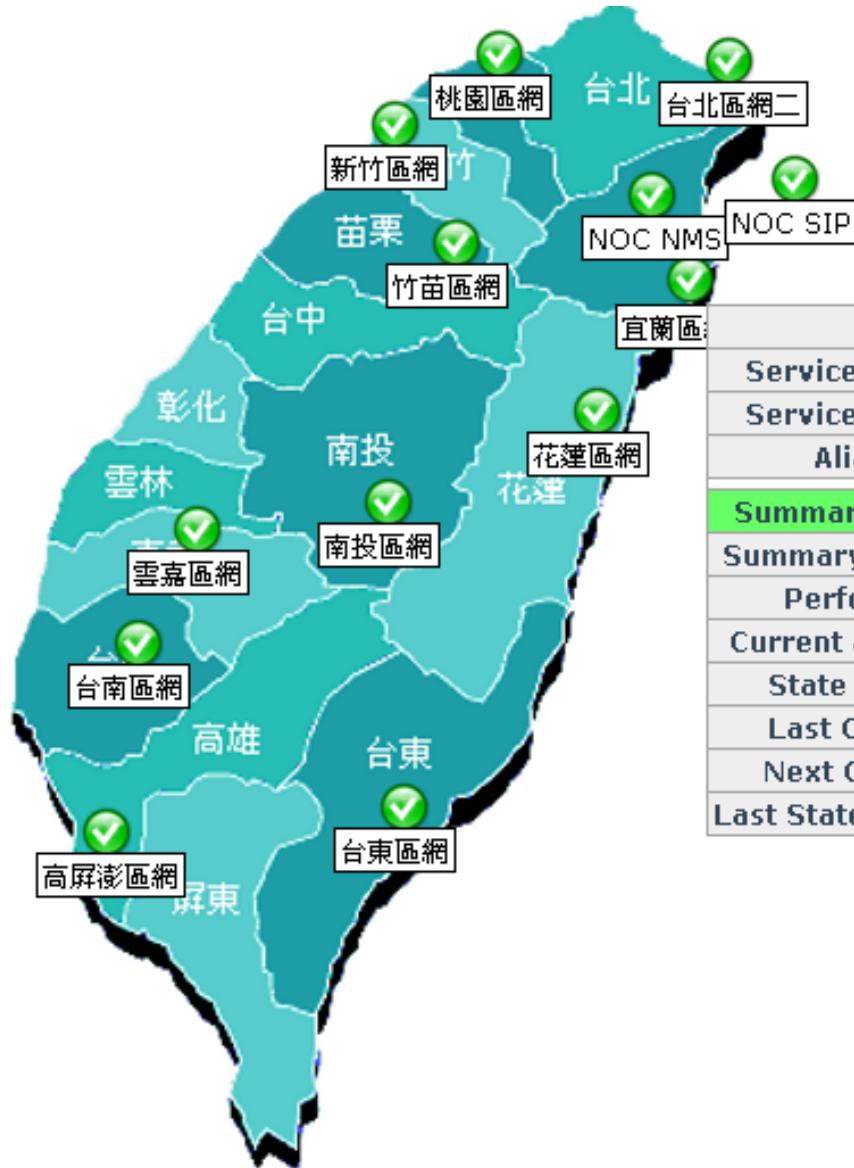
桃園區網
台北
台北區網二
新竹區網
竹
NOC NMS
NOC SIP
苗栗
竹苗區網
台中
宜蘭區
彰化
南投
花蓮區網
雲林
花蓮
南投區網
雲嘉區網
台南區網
高雄
台東
台東區網
高屏澎區網
屏東

Service
Service
Ali
Summar
Summary
Perfo
Current
State
Last C
Next C
Last State